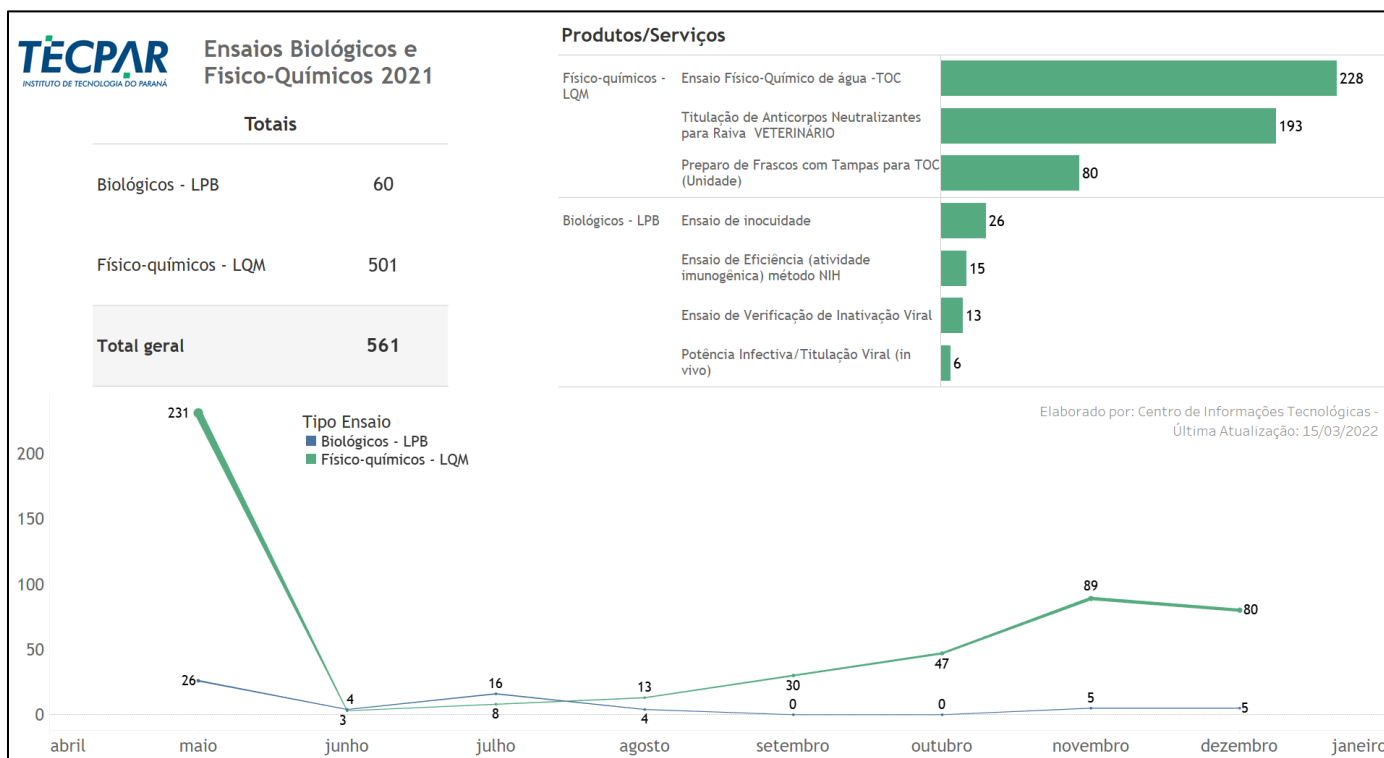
TECPAR
INSTITUTO DE TECNOLOGIA DO PARANÁ

Ensaios Biológicos e Físico-Químicos 2021

| Totais | |
|---|---|
| Biológicos - LPB | 60 |
| Físico-químicos - LQM | 501 |
| Total geral | 561 |

Produtos/Serviços

| | | |
|---|---|---|
| Físico-químicos - LQM | Ensaio Físico-Químico de água -TOC | 228 |
| | Titulação de Anticorpos Neutralizantes para Raiva VETERINÁRIO | 193 |
| | Preparo de Frascos com Tampas para TOC (Unidade) | 80 |
| Biológicos - LPB | Ensaio de inocuidade | 26 |
| | Ensaio de Eficiência (atividade imunogênica) método NIH | 15 |
| | Ensaio de Verificação de Inativação Viral | 13 |
| | Potência Infectiva/Titulação Viral (in vivo) | 6 |

Elaborado por: Centro de Informações Tecnológicas - Última Atualização: 15/03/2022

Tipo Ensaio
Biológicos - LPB
Físico-químicos - LQM

200
150
100
50
0

231
26
4
3
16
8
13
4
30
0
47
0
89
5
80
5

abril maio junho julho agosto setembro outubro novembro dezembro janeiro